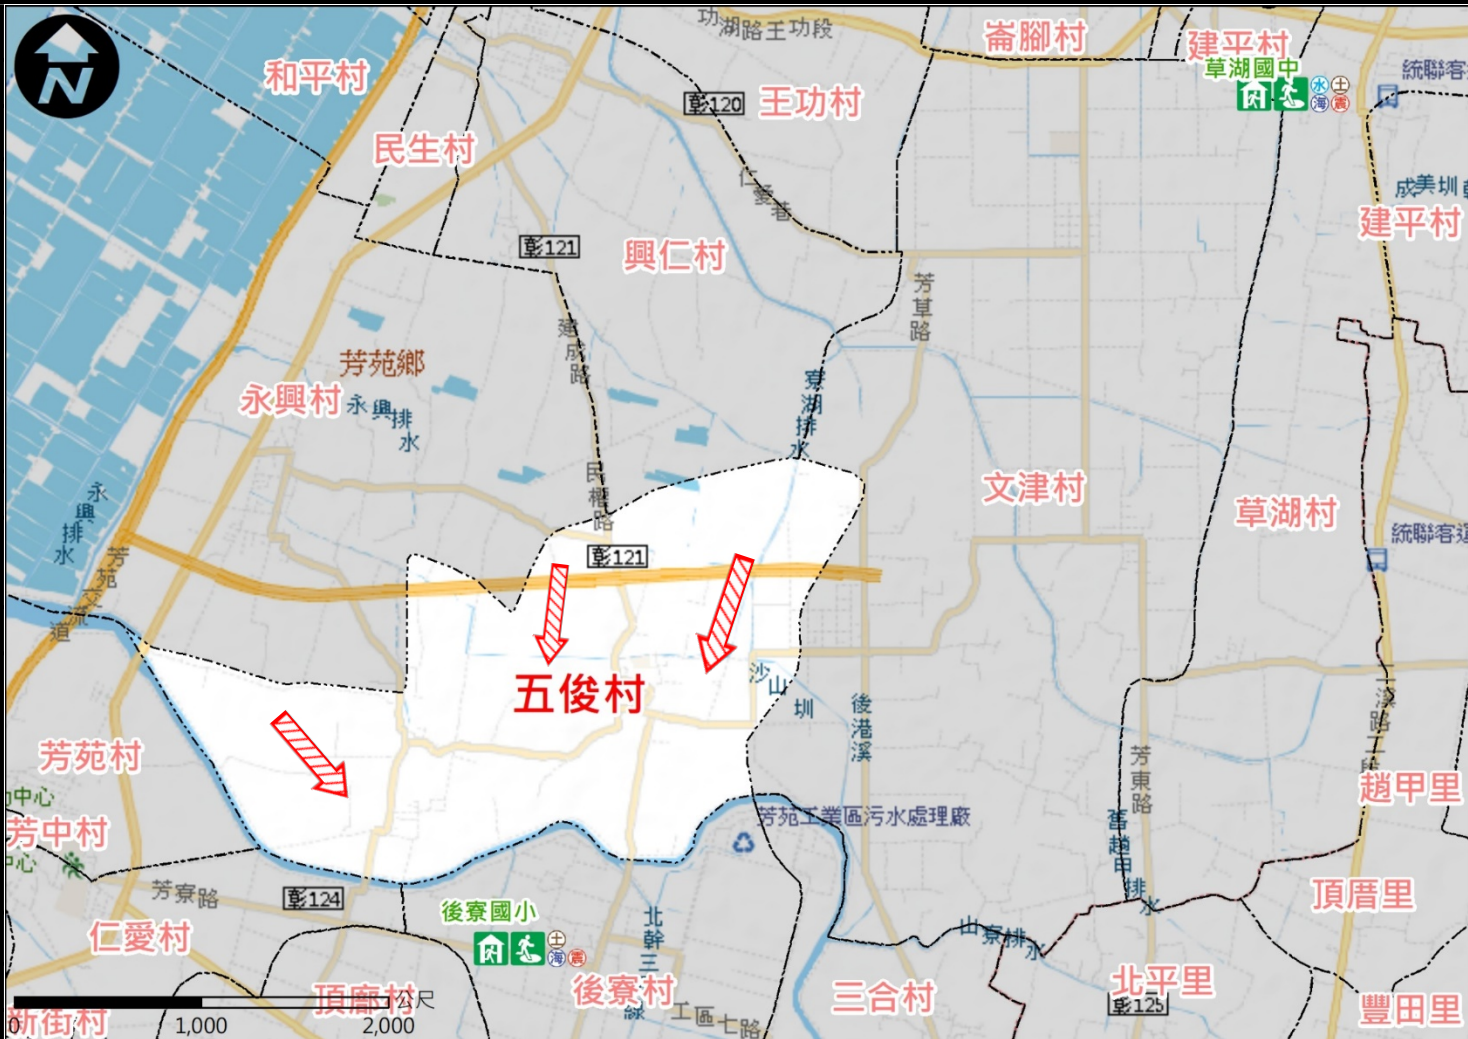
N
和平村
民生村
功湖路王功段
崙腳村
建平村
草湖國中
水 土
海 震
統聯客
彰120
王功村
仁壽巷
成美圳
建平村
彰121
興仁村
芳草路
芳苑鄉
蓮成路
永興村
永興排水
寮湖排水
民權路
文津村
草湖村
永興排水
芳苑大道
彰121
統聯客運
五俊村
沙山圳
後港溪
二林路三段
芳苑村
中心
芳中村
芳東路
趙甲里
芳苑工業區污水處理廠
萬興排水
芳寮路
彰124
後寮國小
土
海 震
北幹三線
頂厝里
仁愛村
山寮排水
頂廍村
公尺
後寮村
三合村
北平里
彰125
豐田里
新街村
0
1,000
2,000
工區七路